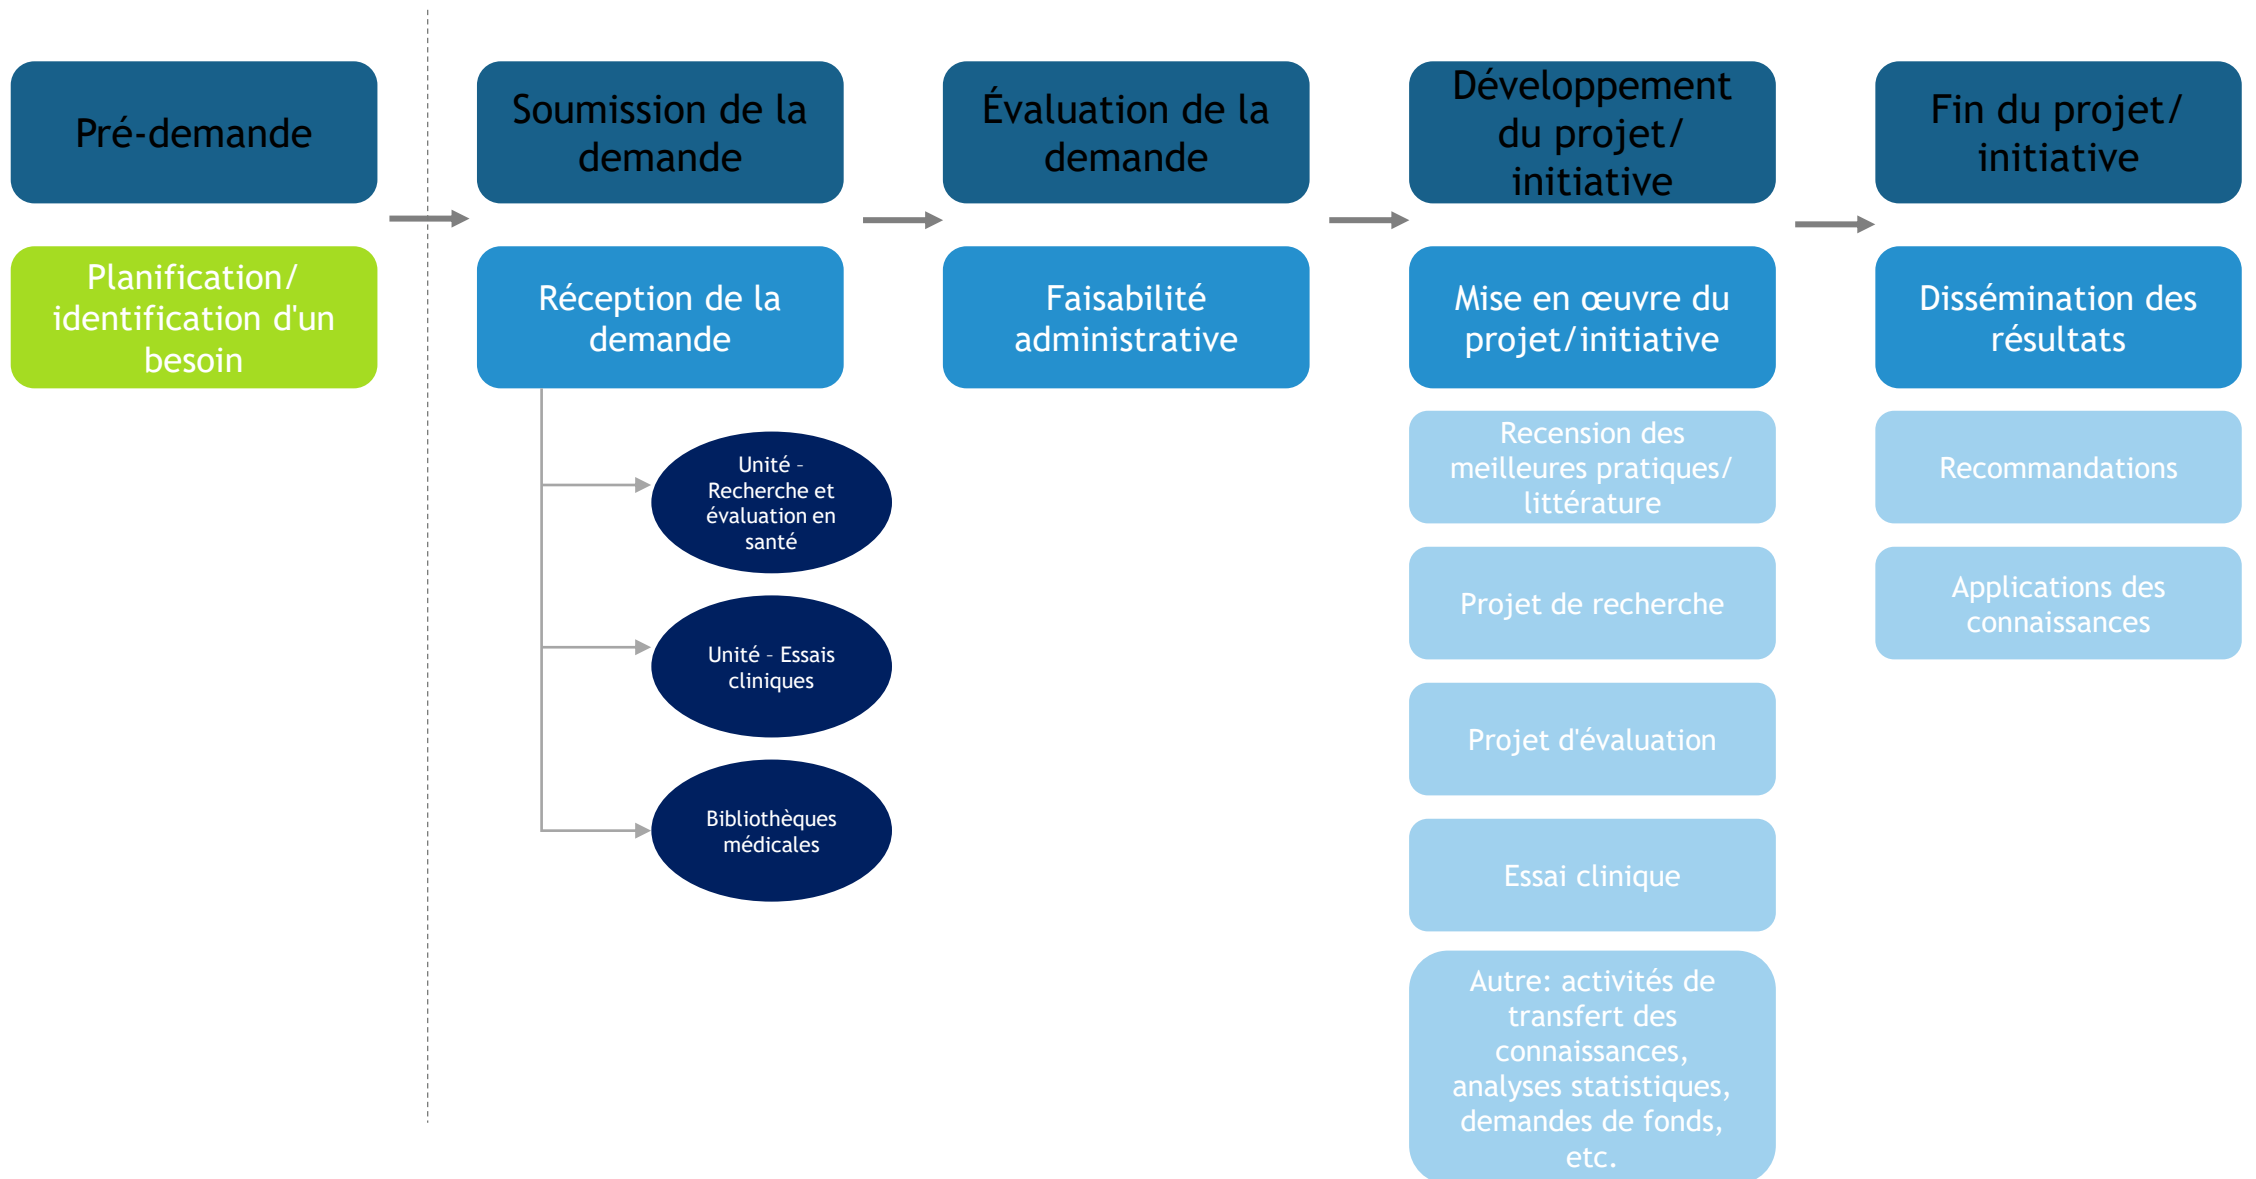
Pré-demande

Planification/ identification d'un besoin

Soumission de la demande

Réception de la demande

Unité - Recherche et évaluation en santé

Unité - Essais cliniques

Bibliothèques médicales

Évaluation de la demande

Faisabilité administrative

Développement du projet/ initiative

Mise en œuvre du projet/initiative

Recension des meilleures pratiques/ littérature

Projet de recherche

Projet d'évaluation

Essai clinique

Autre: activités de transfert des connaissances, analyses statistiques, demandes de fonds, etc.

Fin du projet/ initiative

Dissémination des résultats

Recommandations

Applications des connaissances